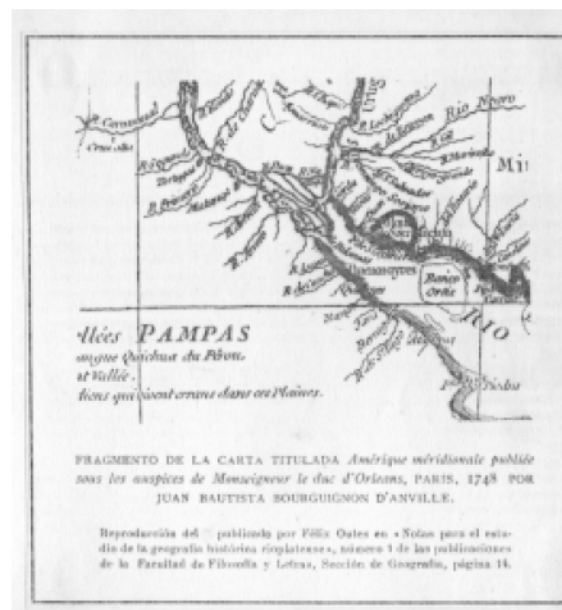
Urug
Rio Negro
Mi
Cruz alta
PAMPAS
llées
ongue Quichua du Pérou
at Vallée.
tions qui vivent errans dans ces Plaines.
Buenos ayres
Banco Ortiz
RIO

FRAGMENTO DE LA CARTA TITULADA *Amérique méridionale publiée sous les auspices de Monseigneur le duc d'Orleans*, PARIS, 1748 POR JUAN BAUTISTA BOURGUIGNON D'ANVILLE.

Reproducción del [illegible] publicado por Félix Outes en «Notas para el estudio de la geografía histórica rioplatense», número 1 de las publicaciones de la Facultad de Filosofía y Letras, Sección de Geografía, página 14.